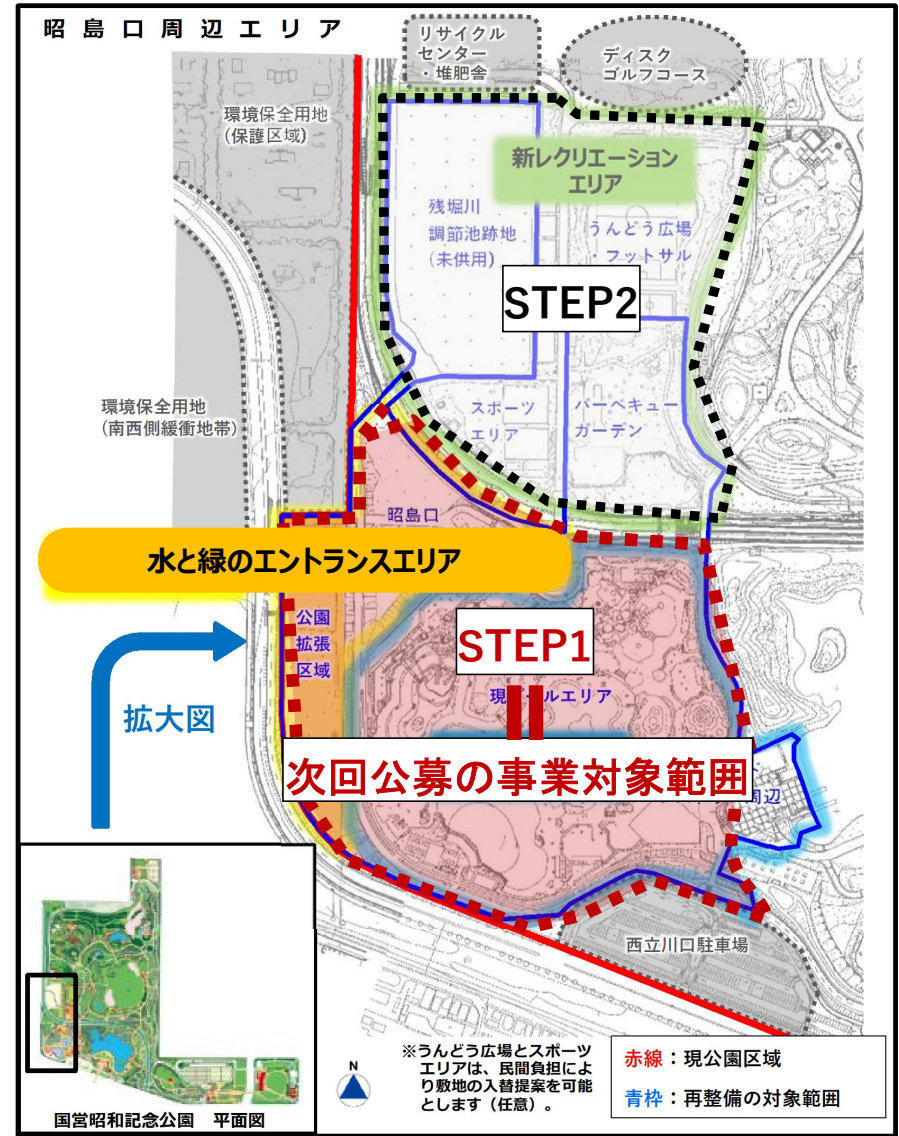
昭島口周辺エリア

リサイクルセンター・堆肥舎

ディスクゴルフコース

環境保全用地
(保護区域)

新レクリエーションエリア

残堀川調節池跡地
(未供用)

うんどう広場・フットサル

STEP2

環境保全用地
(南西側緩衝地帯)

スポーツエリア

バーベキューガーデン

昭島口

水と緑のエントランスエリア

公園拡張区域

STEP1

現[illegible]ルエリア

拡大図

次回公募の事業対象範囲

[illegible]周辺

西立川口駐車場

国営昭和記念公園　平面図

N

※うんどう広場とスポーツエリアは、民間負担により敷地の入替提案を可能とします(任意)。

赤線:現公園区域
青枠:再整備の対象範囲